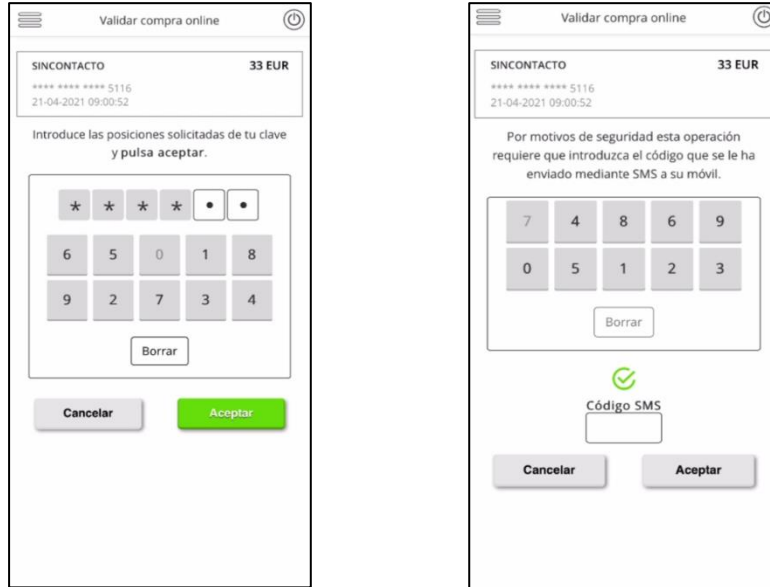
Validar compra online

SINCONTACTO 33 EUR
**** **** **** 5116
21-04-2021 09:00:52

Introduce las posiciones solicitadas de tu clave y pulsa aceptar.

* * * * • •

| 6 | 5 | 0 | 1 | 8 |
|---|---|---|---|---|
| 9 | 2 | 7 | 3 | 4 |

Borrar

Cancelar Aceptar

Validar compra online

SINCONTACTO 33 EUR
**** **** **** 5116
21-04-2021 09:00:52

Por motivos de seguridad esta operación requiere que introduzca el código que se le ha enviado mediante SMS a su móvil.

| 7 | 4 | 8 | 6 | 9 |
|---|---|---|---|---|
| 0 | 5 | 1 | 2 | 3 |

Borrar

Código SMS

Cancelar Aceptar